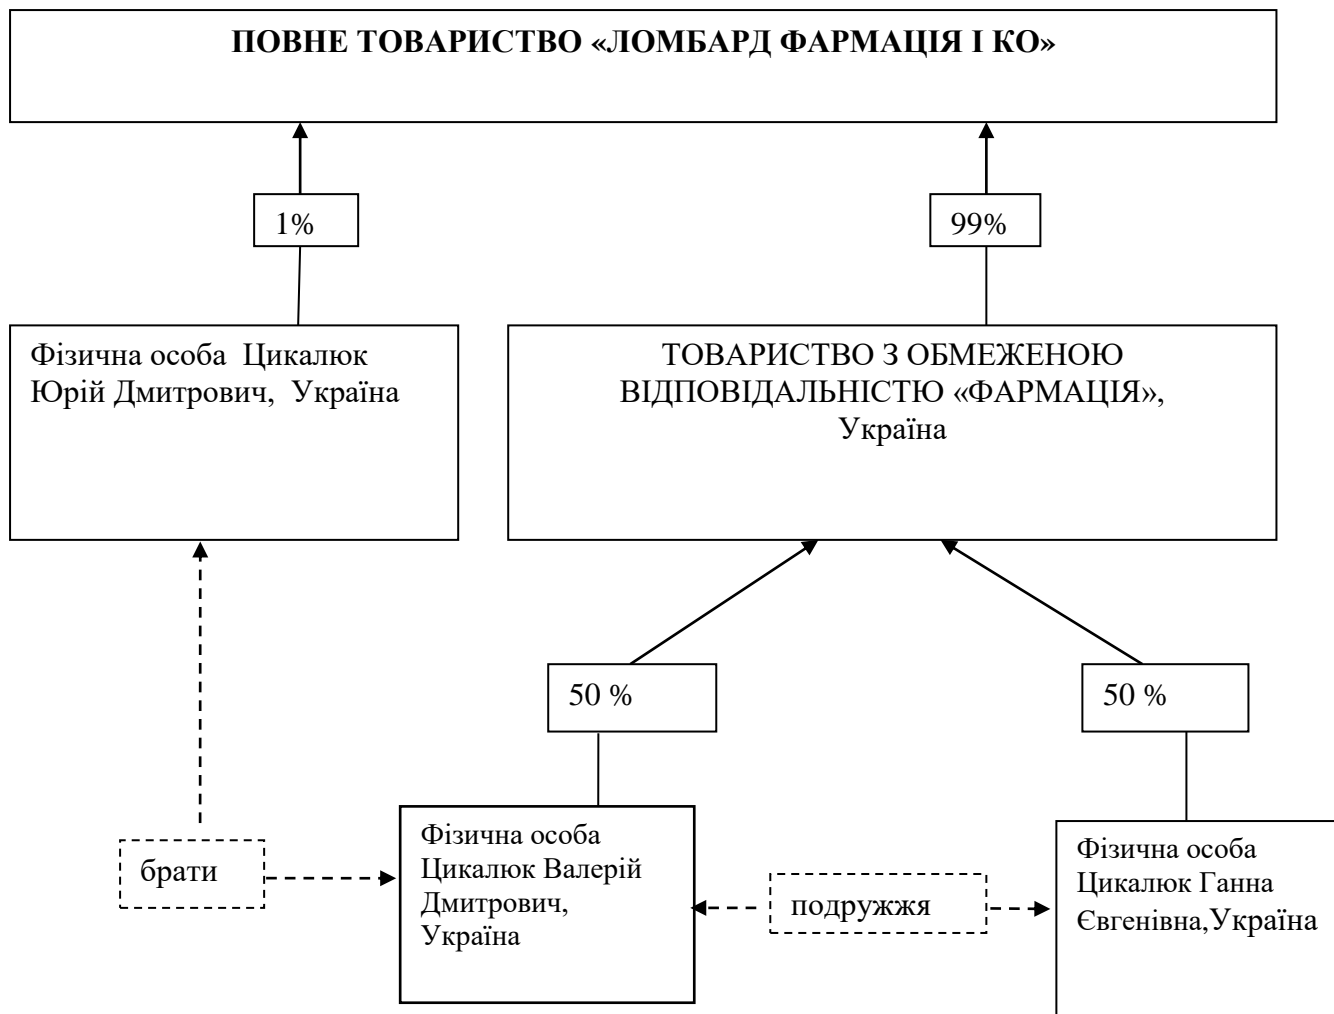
ПОВНЕ ТОВАРИСТВО «ЛОМБАРД ФАРМАЦІЯ І КО»

1%

99%

Фізична особа Цикалюк Юрій Дмитрович, Україна

ТОВАРИСТВО З ОБМЕЖЕНОЮ ВІДПОВІДАЛЬНІСТЮ «ФАРМАЦІЯ», Україна

50 %

50 %

брати

Фізична особа Цикалюк Валерій Дмитрович, Україна

подружжя

Фізична особа Цикалюк Ганна Євгенівна,Україна